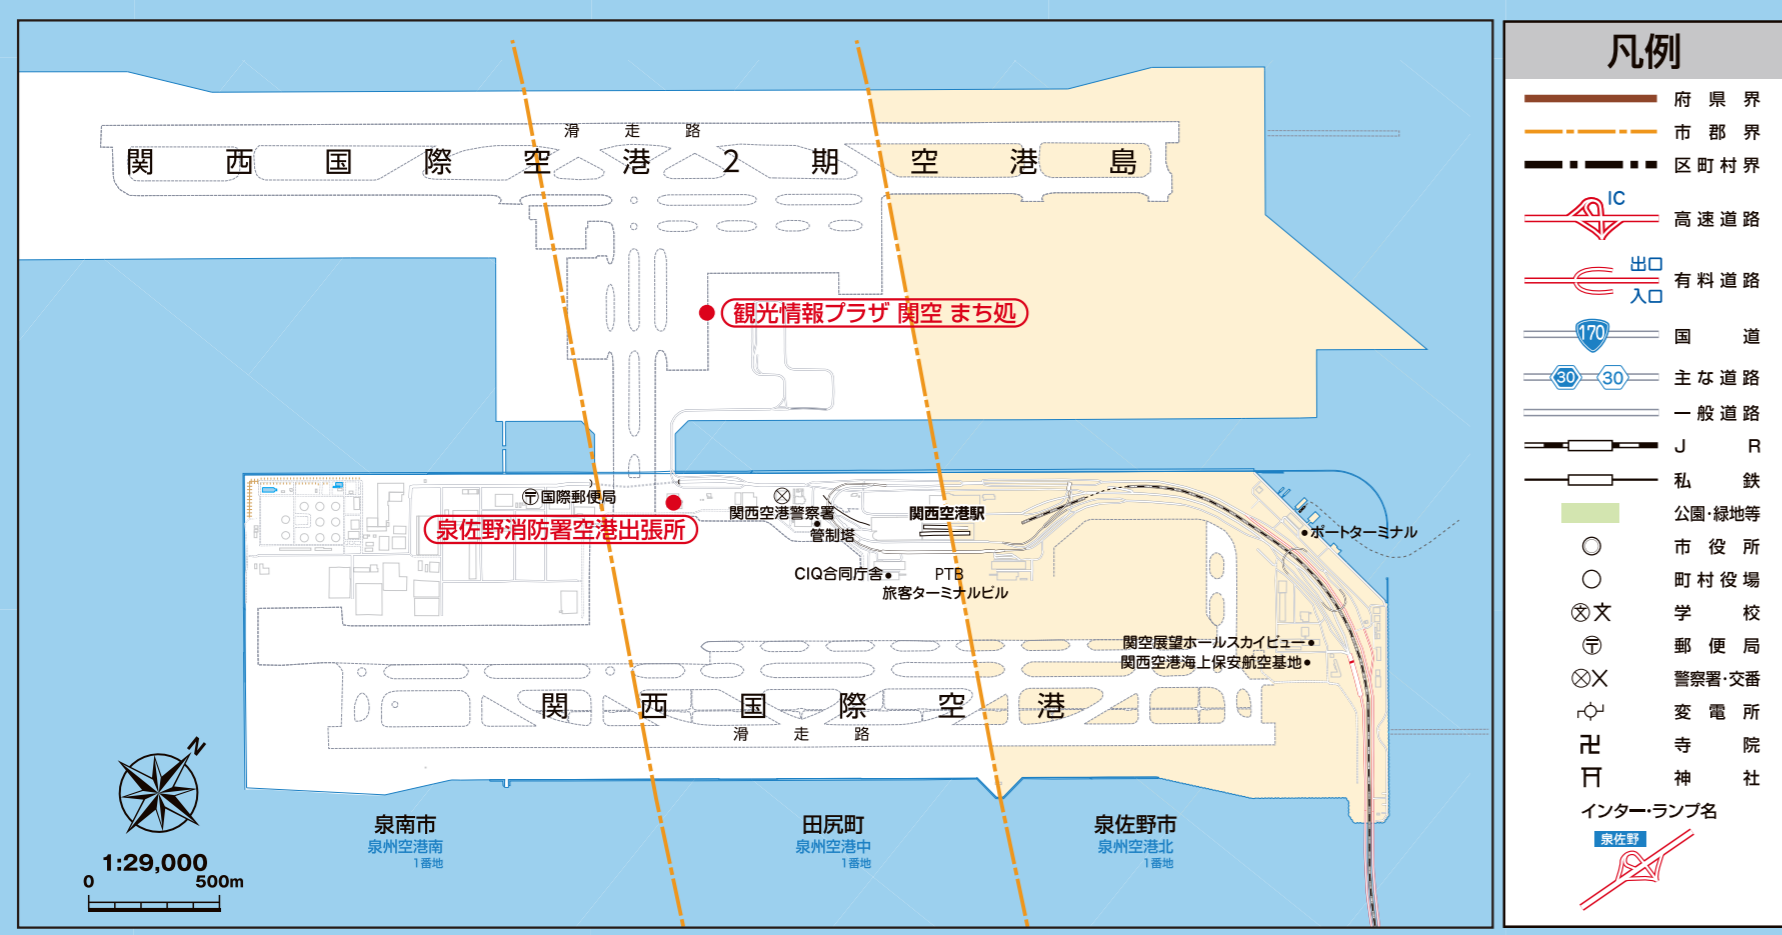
滑　走　路

関　西　国　際　空　港　2　期　空　港　島

観光情報プラザ 関空 まち処

〒国際郵便局

泉佐野消防署空港出張所

関西空港警察署

管制塔

関西空港駅

ポートターミナル

CIQ合同庁舎

PTB
旅客ターミナルビル

関空展望ホールスカイビュー

関西空港海上保安航空基地

関　西　国　際　空　港

滑　走　路

N

1:29,000
0　500m

泉南市
泉州空港南
1番地

田尻町
泉州空港中
1番地

泉佐野市
泉州空港北
1番地

凡例

府県界

市郡界

区町村界

IC
高速道路

出口
入口
有料道路

170
国道

30　30
主な道路

一般道路

JR

私鉄

公園·緑地等

市役所

町村役場

学校

郵便局

警察署·交番

変電所

寺院

神社

インター·ランプ名

泉佐野